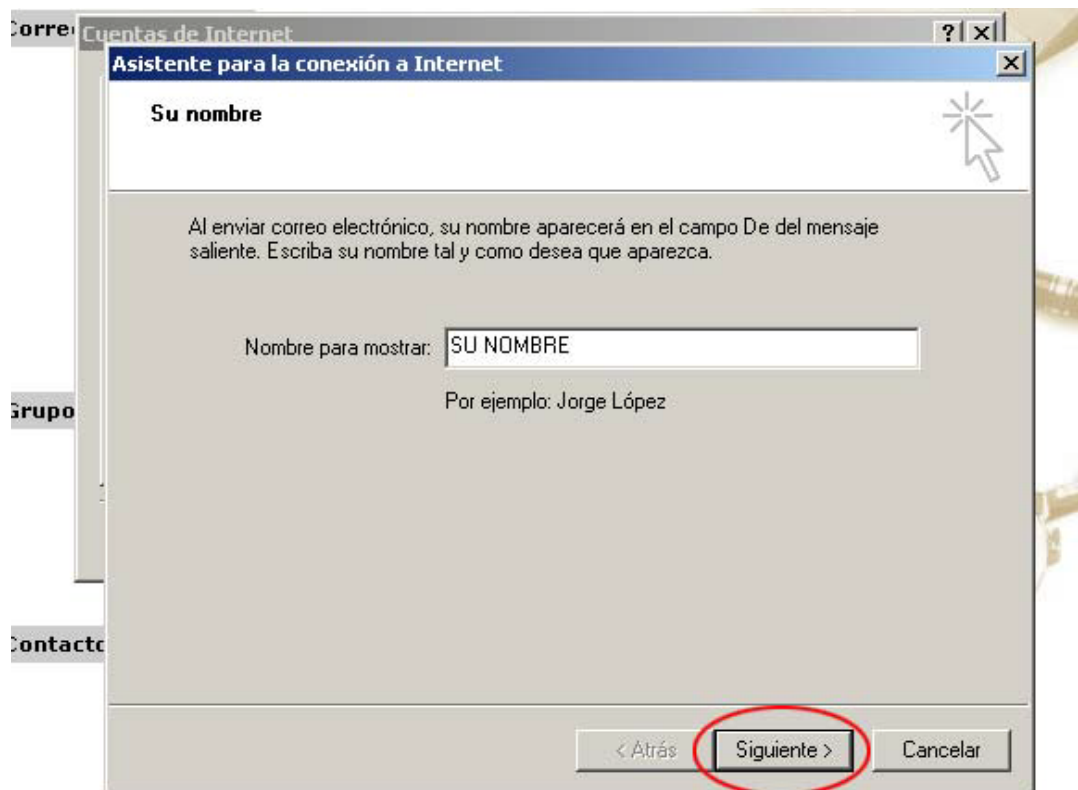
Corre

Cuentas de Internet

?

Asistente para la conexión a Internet

Su nombre

Al enviar correo electrónico, su nombre aparecerá en el campo De del mensaje saliente. Escriba su nombre tal y como desea que aparezca.

Nombre para mostrar: SU NOMBRE

Por ejemplo: Jorge López

Grupo

Contacto

< Atrás

Siguiente >

Cancelar